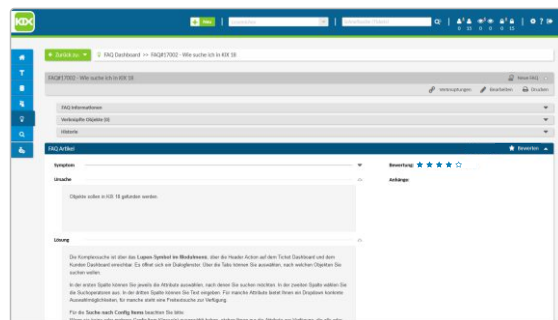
KIX

+ Neu

Zurück zu: FAQ Dashboard >> FAQ#17002 - Wie suche ich in KIX 18

FAQ#17002 - Wie suche ich in KIX 18

Neue FAQ

Verknüpfungen Bearbeiten Drucken

FAQ Informationen

Verknüpfte Objekte (0)

Historie

FAQ Artikel

Bewerten

Symptom

Bewertung:

Ursache

Anhänge:

Objekte sollen in KIX 18 gefunden werden

Lösung

Die Komplexsuche ist über das Lupen Symbol im Modulmenu, über die Header-Aktion auf dem Ticket Dashboard und dem Kontext Dashboard erreichbar. Es öffnet sich ein Dialogfenster. Über die Tabs können Sie auswählen, nach welchen Objekten Sie suchen wollen.

In der ersten Spalte können Sie jeweils die Attribute auswählen, nach denen Sie suchen möchten. In der zweiten Spalte wählen Sie die Suchoperatoren aus. In der dritten Spalte können Sie Text eingeben. Für manche Attribute bietet Ihnen ein Dropdown konkrete Auswahlmöglichkeiten, für manche steht eine Freitextsuche zur Verfügung.

Für die Suche nach Config Items beachten Sie bitte:

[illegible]